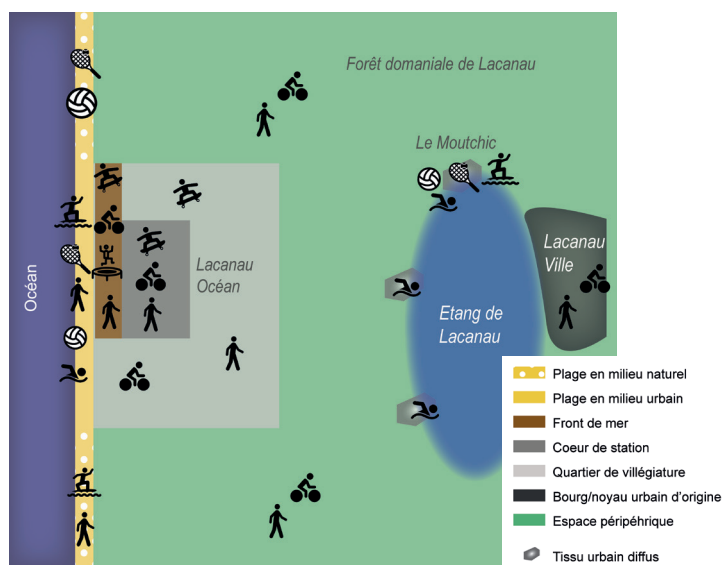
Forêt domaniale de Lacanau

Le Moutchic

Lacanau Ville

Lacanau Océan

Etang de Lacanau

Océan

Plage en milieu naturel
Plage en milieu urbain
Front de mer
Coeur de station
Quartier de villégiature
Bourg/noyau urbain d'origine
Espace péripéhrique
Tissu urbain diffus